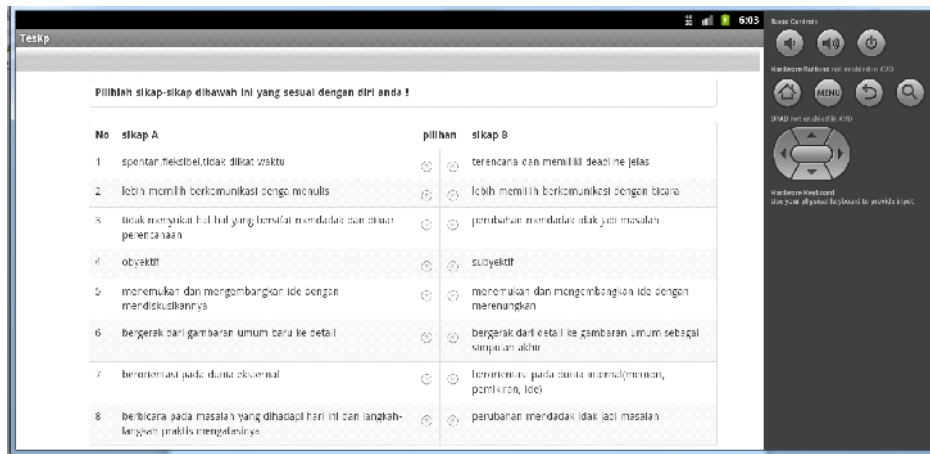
6:03

TesKp

Pilihlah sikap-sikap dibawah ini yang sesuai dengan diri anda !

| No | sikap A | pilihan | | sikap B |
|---|---|---|---|---|
| 1 | spontan,fleksibel,tidak diikat waktu | | | terencana dan memiliki deadline jelas |
| 2 | lebih memilih berkomunikasi denga menulis | | | lebih memilih berkomunikasi dengan bicara |
| 3 | tidak menyukai hal-hal yang bersifat mendadak dan diluar perencanaan | | | perubahan mendadak tidak jadi masalah |
| 4 | obyektif | | | subyektif |
| 5 | menemukan dan mengembangkan ide dengan mendiskusikannya | | | menemukan dan mengembangkan ide dengan merenungkan |
| 6 | bergerak dari gambaran umum baru ke detail | | | bergerak dari detail ke gambaran umum sebagai simpulan akhir |
| 7 | berorientasi pada dunia eksternal | | | berorientasi pada dunia internal(memori, pemikiran, ide) |
| 8 | berbicara pada masalah yang dihadapi hari ini dan langkah-langkah praktis mengatasinya | | | perubahan mendadak tidak jadi masalah |

Basic Controls

Hardware Buttons not enabled in AVD

MENU

DPAD not enabled in AVD

Hardware Keyboard
Use your physical keyboard to provide input